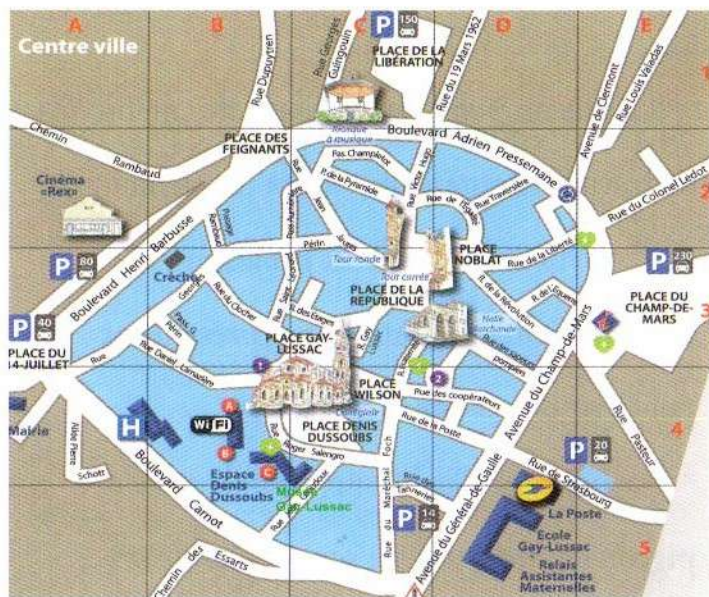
A
B
C
D
E
1
2
3
4
5
Centre ville
P 150
PLACE DE LA LIBÉRATION
Rue Georges Gaingouin
Rue Dupuytren
Rue du 19 Mars 1962
Avenue de Clermont
Rue Louis Valadas
Chemin Rambaud
PLACE DES FEIGNANTS
Boulevard Adrien Pressemane
Kiosque à musique
Pas. Champlebot
R. de la Pyramide
Rue Victor Hugo
Rue Traversière
Rue du Colonel Ledot
Cinéma «Rex»
P 80
Boulevard Henri Barbusse
Crèche
Périn
Tour ronde
Tour carrée
PLACE NOBLAT
Rue de la Liberté
P 230
P 40
PLACE DU 14-JUILLET
Rue du Clocher
PLACE DE LA RÉPUBLIQUE
R. de la Révolution
R. de l'Égalité
Halle Sothamaie
PLACE DU CHAMP-DE-MARS
PLACE GAY-LUSSAC
Rue Daniel Lamazière
Rue des pompiers
Avenue du Champ-de-Mars
PLACE WILSON
Rue des coopérateurs
Collégiale
Mairie
H
Wi Fi
PLACE DENIS DUSSOUBS
Rue de la Poste
Allée Pierre Schott
Boulevard Carnot
Espace Denis Dussoubs
Rue Salengro
Musée Gay-Lussac
Rue du Maréchal Foch
Rue des Tanneries
P 20
Rue de Strasbourg
Rue Pasteur
P 14
La Poste
École Gay-Lussac
Relais Assistantes Maternelles
Chemin des Essarts
Avenue du Général-de-Gaulle